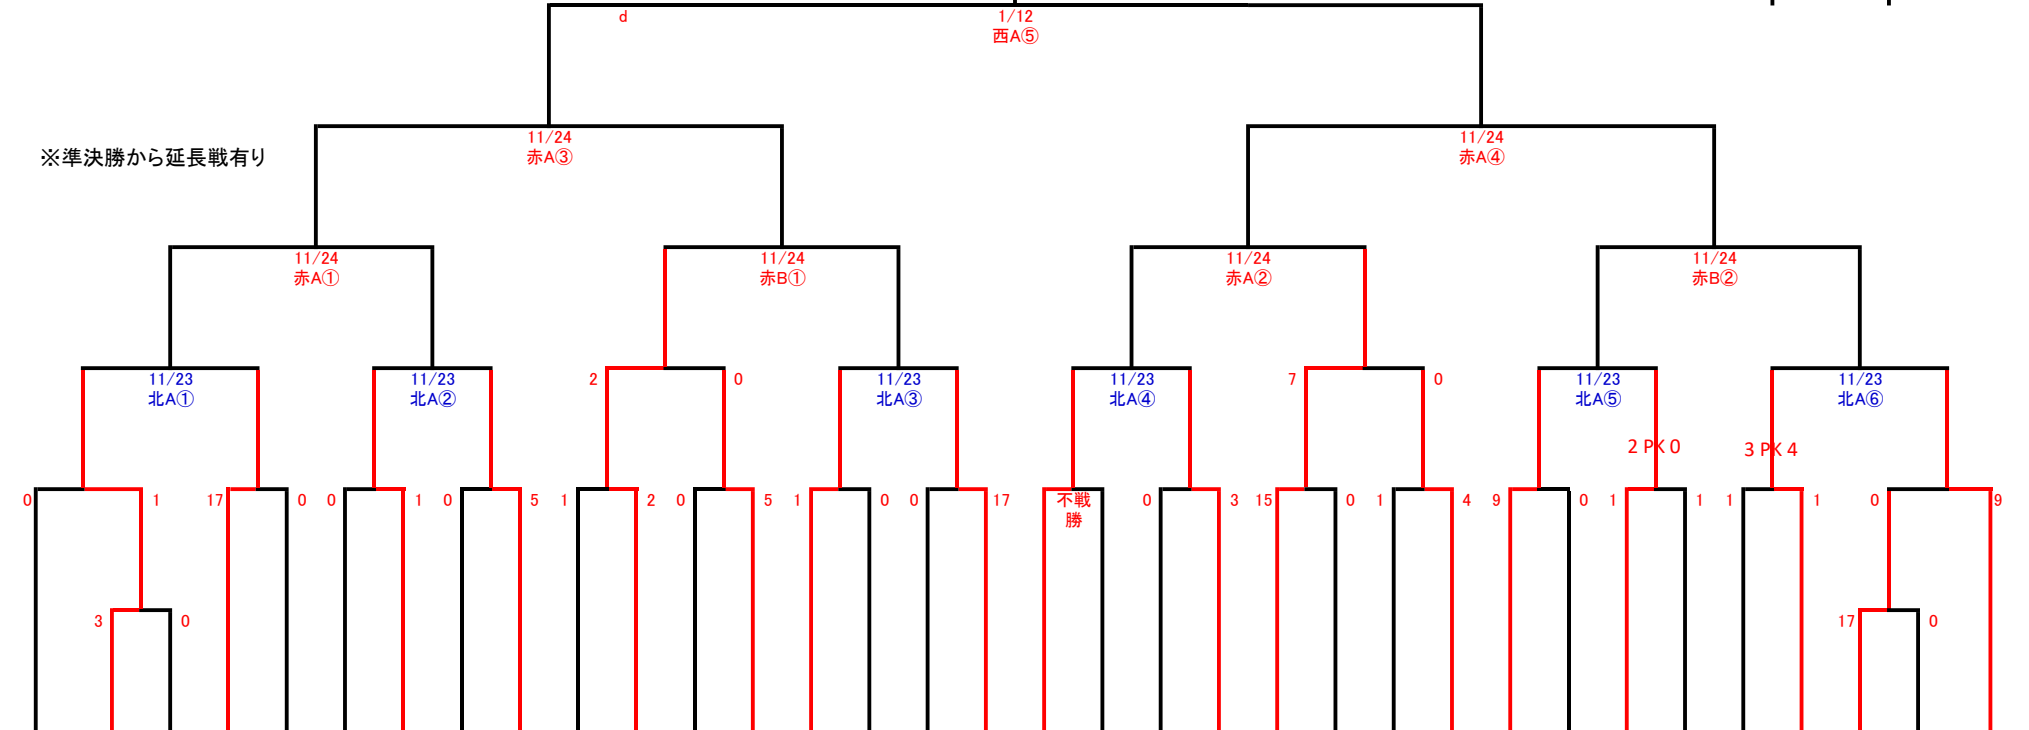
d

1/12
西A⑤

※準決勝から延長戦有り

11/24
赤A③

11/24
赤A④

11/24
赤A①

11/24
赤B①

11/24
赤A②

11/24
赤B②

11/23
北A①

11/23
北A②

2 0

11/23
北A③

11/23
北A④

7 0

11/23
北A⑤

11/23
北A⑥

2 PK 0

3 PK 4

0 1 17 0 0 1 0 5 1 2 0 5 1 0 0 17 不戦勝 0 3 15 0 1 4 9 0 1 1 1 1 0 9

3 0

17 0